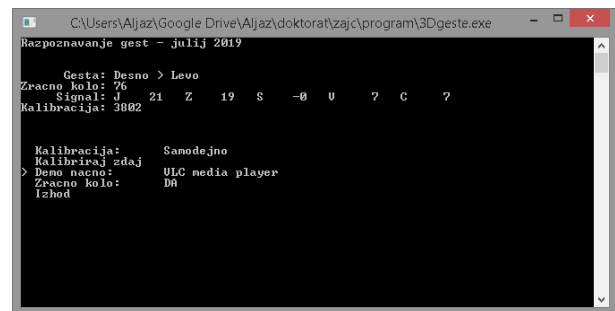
C:\Users\Aljaz\Google Drive\Aljaz\doktorat\zajc\program\3Dgeste.exe

Razpoznavanje gest - julij 2019

Gesta: Desno > Levo
Zracno kolo: 76
Signal: J 21 Z 19 S -0 V 7 C 7
Kalibracija: 3802

Kalibracija: Samodejno
Kalibriraj zdaj
> Demo nacno: VLC media player
Zracno kolo: DA
Izhod